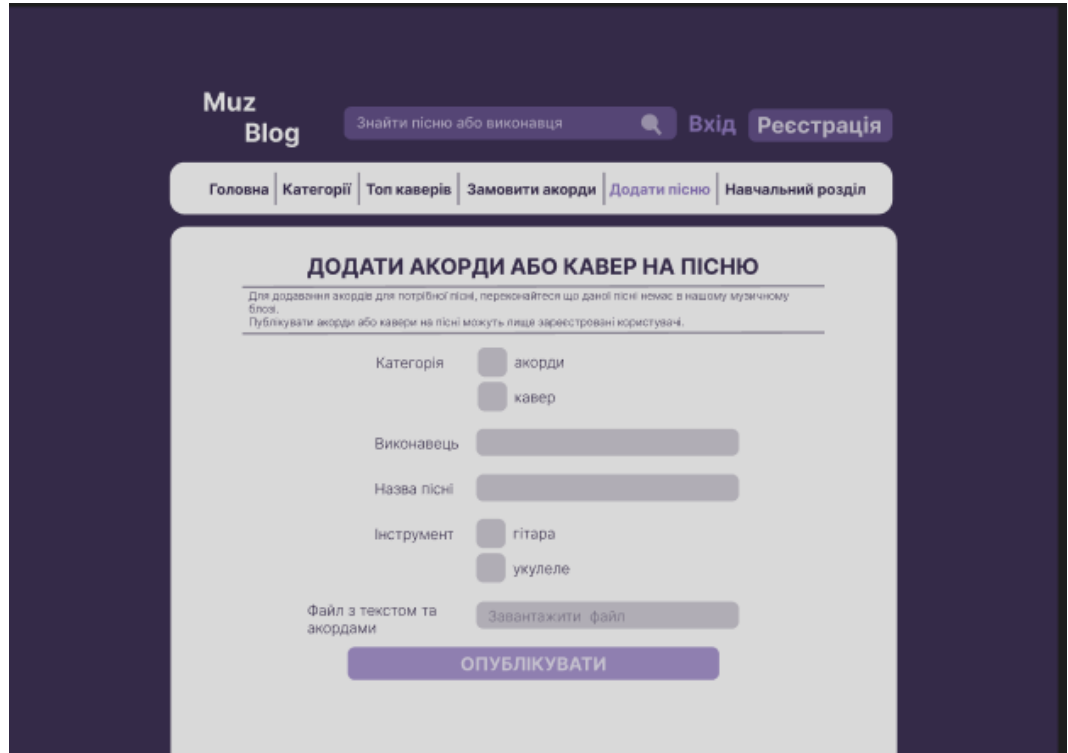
Muz
Blog

Знайти пісню або виконавця

Вхід Реєстрація

Головна | Категорії | Топ каверів | Замовити акорди | Додати пісню | Навчальний розділ

ДОДАТИ АКОРДИ АБО КАВЕР НА ПІСНЮ

Для додавання акордів для потрібної пісні, переконайтеся що даної пісні немає в нашому музичному блозі.
Публікувати акорди або кавери на пісні можуть лише зареєстровані користувачі.

Категорія
акорди
кавер

Виконавець

Назва пісні

Інструмент
гітара
укулеле

Файл з текстом та акордами
Завантажити файл

ОПУБЛІКУВАТИ